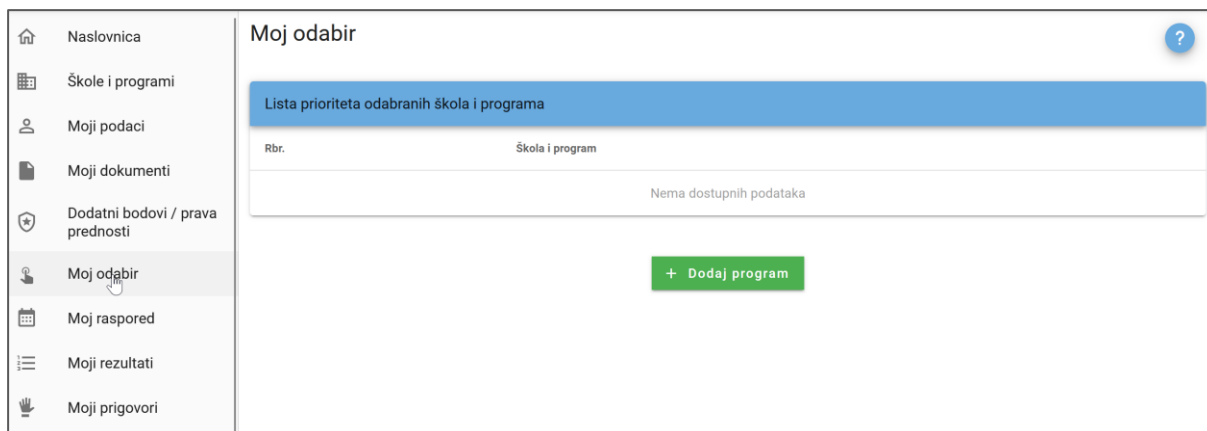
Naslovnica
Škole i programi
Moji podaci
Moji dokumenti
Dodatni bodovi / prava prednosti
Moj odabir
Moj raspored
Moji rezultati
Moji prigovori

Moj odabir

?

Lista prioriteta odabranih škola i programa

| Rbr. | Škola i program |
|---|---|
| Nema dostupnih podataka | |

+ Dodaj program